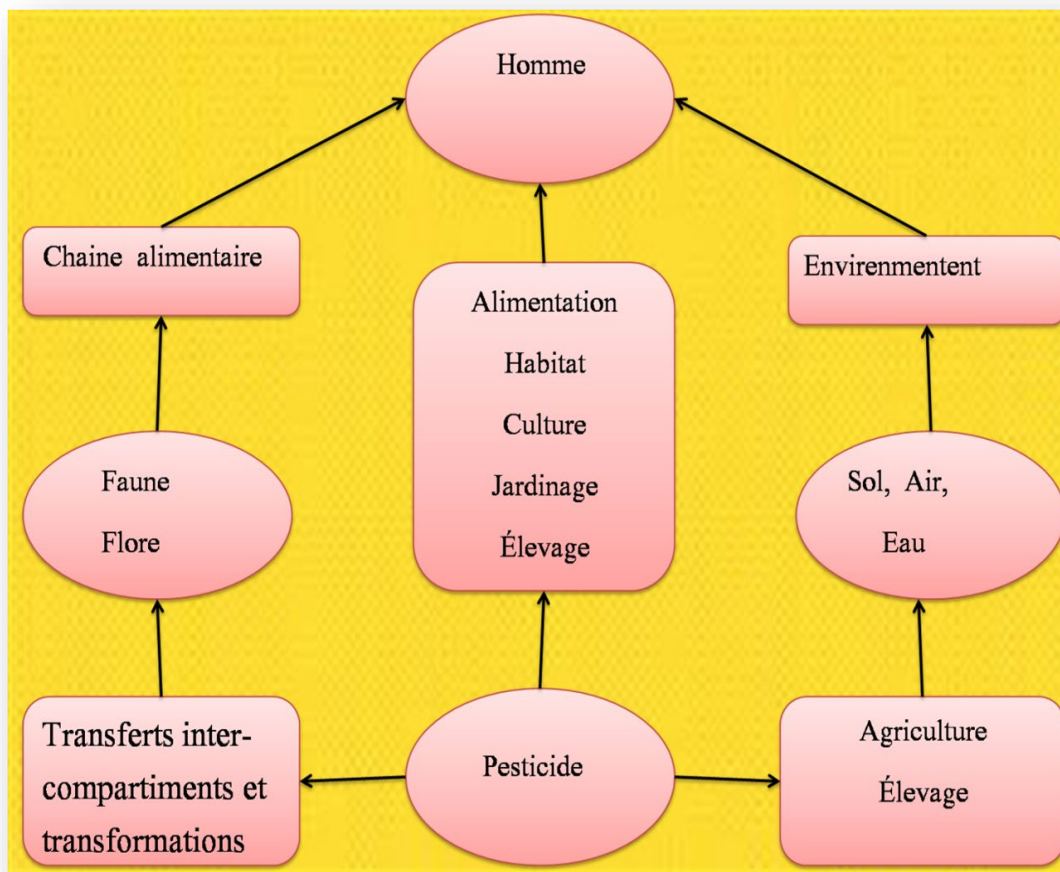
Homme

Chaine alimentaire

Alimentation
Habitat
Culture
Jardinage
Élevage

Envirenmentent

Faune
Flore

Sol, Air,
Eau

Transferts inter-compartiments et transformations

Pesticide

Agriculture
Élevage